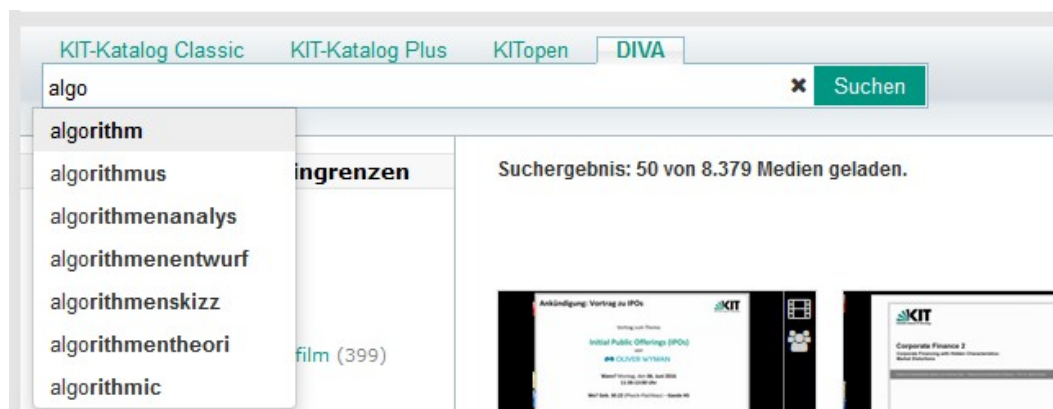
KIT-Katalog Classic KIT-Katalog Plus KITopen DIVA

algo

✖ Suchen

algorithm
algorithmus
algorithmenanalys
algorithmenentwurf
algorithmenskizz
algorithmentheori
algorithmic

ingrenzen

film (399)

Suchergebnis: 50 von 8.379 Medien geladen.

Ankündigung: Vortrag zu IPOs
KIT
Vortrag zum Thema
Initial Public Offerings (IPOs)
von
OLIVER WYMAN
Wann? Montag, den 06. Juni 2016
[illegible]
Wo? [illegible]

KIT
Corporate Finance 2
Corporate Financing with Hidden Characteristics: Market Distortions